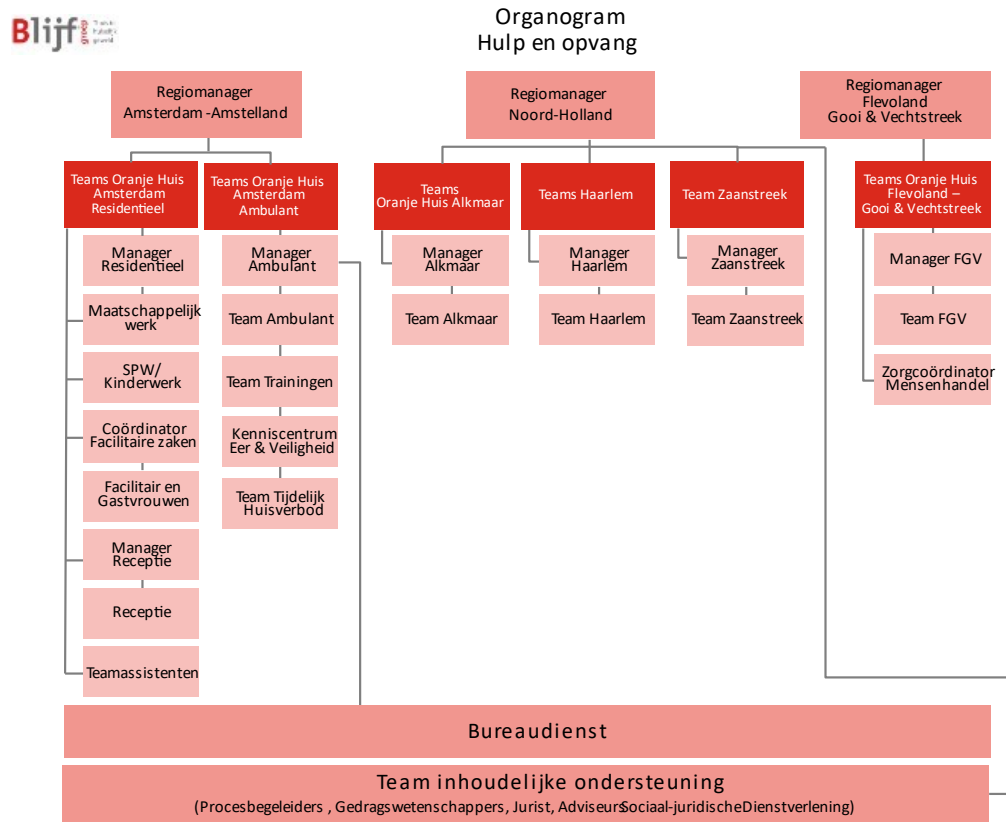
Blijf groep

Organogram
Hulp en opvang

Regiomanager
Amsterdam -Amstelland

Regiomanager
Noord-Holland

Regiomanager
Flevoland
Gooi & Vechtstreek

Teams Oranje Huis Amsterdam Residentieel

Teams Oranje Huis Amsterdam Ambulant

Teams Oranje Huis Alkmaar

Teams Haarlem

Team Zaanstreek

Teams Oranje Huis Flevoland – Gooi & Vechtstreek

Manager Residentieel

Maatschappelijk werk

SPW/ Kinderwerk

Coördinator Facilitaire zaken

Facilitair en Gastvrouwen

Manager Receptie

Receptie

Teamassistenten

Manager Ambulant

Team Ambulant

Team Trainingen

Kenniscentrum Eer & Veiligheid

Team Tijdelijk Huisverbod

Manager Alkmaar

Team Alkmaar

Manager Haarlem

Team Haarlem

Manager Zaanstreek

Team Zaanstreek

Manager FGV

Team FGV

Zorgcoördinator Mensenhandel

Bureaudienst

Team inhoudelijke ondersteuning
(Procesbegeleiders , Gedragswetenschappers, Jurist, Adviseurs Sociaal-juridische Dienstverlening)